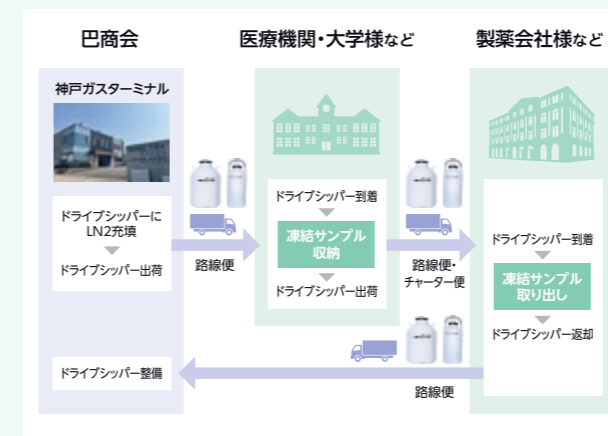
巴商会

医療機関・大学様など

製薬会社様など

神戸ガスターミナル

ドライブシッパーに LN2充填

ドライブシッパー出荷

路線便

ドライブシッパー到着

凍結サンプル 収納

ドライブシッパー出荷

路線便・ チャーター便

ドライブシッパー到着

凍結サンプル 取り出し

ドライブシッパー返却

ドライブシッパー整備

路線便